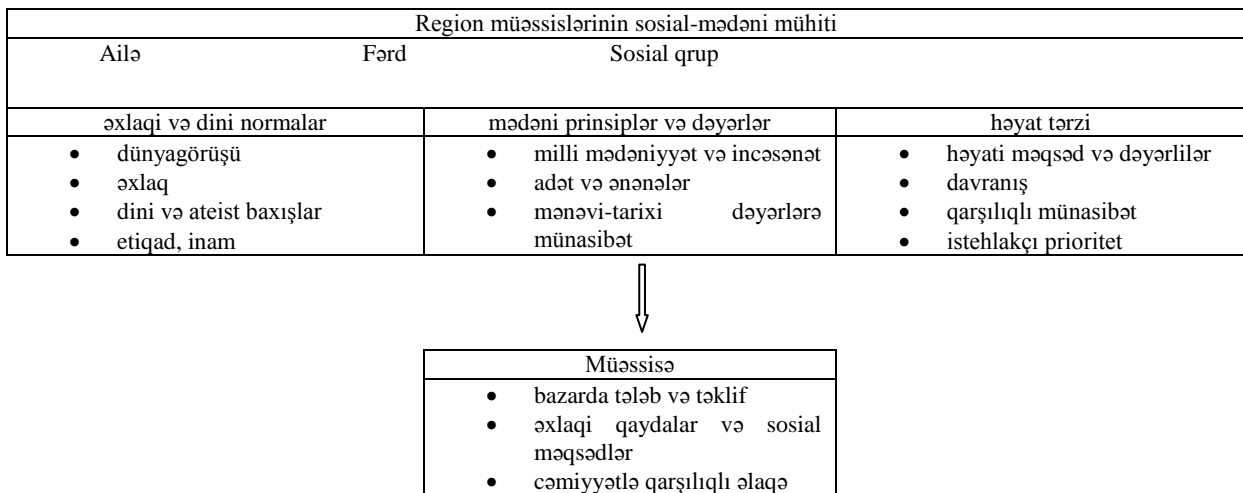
Region müəssislərinin sosial-mədəni mühiti

Ailə Fərd Sosial qrup

| əxlaqi və dini normalar | mədəni prinsiplər və dəyərlər | həyat tərzi |
|---|---|---|
| • dünyagörüşü<br>• əxlaq<br>• dini və ateist baxışlar<br>• etiqad, inam | • milli mədəniyyət və incəsənət<br>• adət və ənənələr<br>• mənəvi-tarixi dəyərlərə münasibət | • həyati məqsəd və dəyərlilər<br>• davranış<br>• qarşılıqlı münasibət<br>• istehlakçı prioritet |

Müəssisə
• bazarda tələb və təklif
• əxlaqi qaydalar və sosial məqsədlər
• cəmiyyətlə qarşılıqlı əlaqə